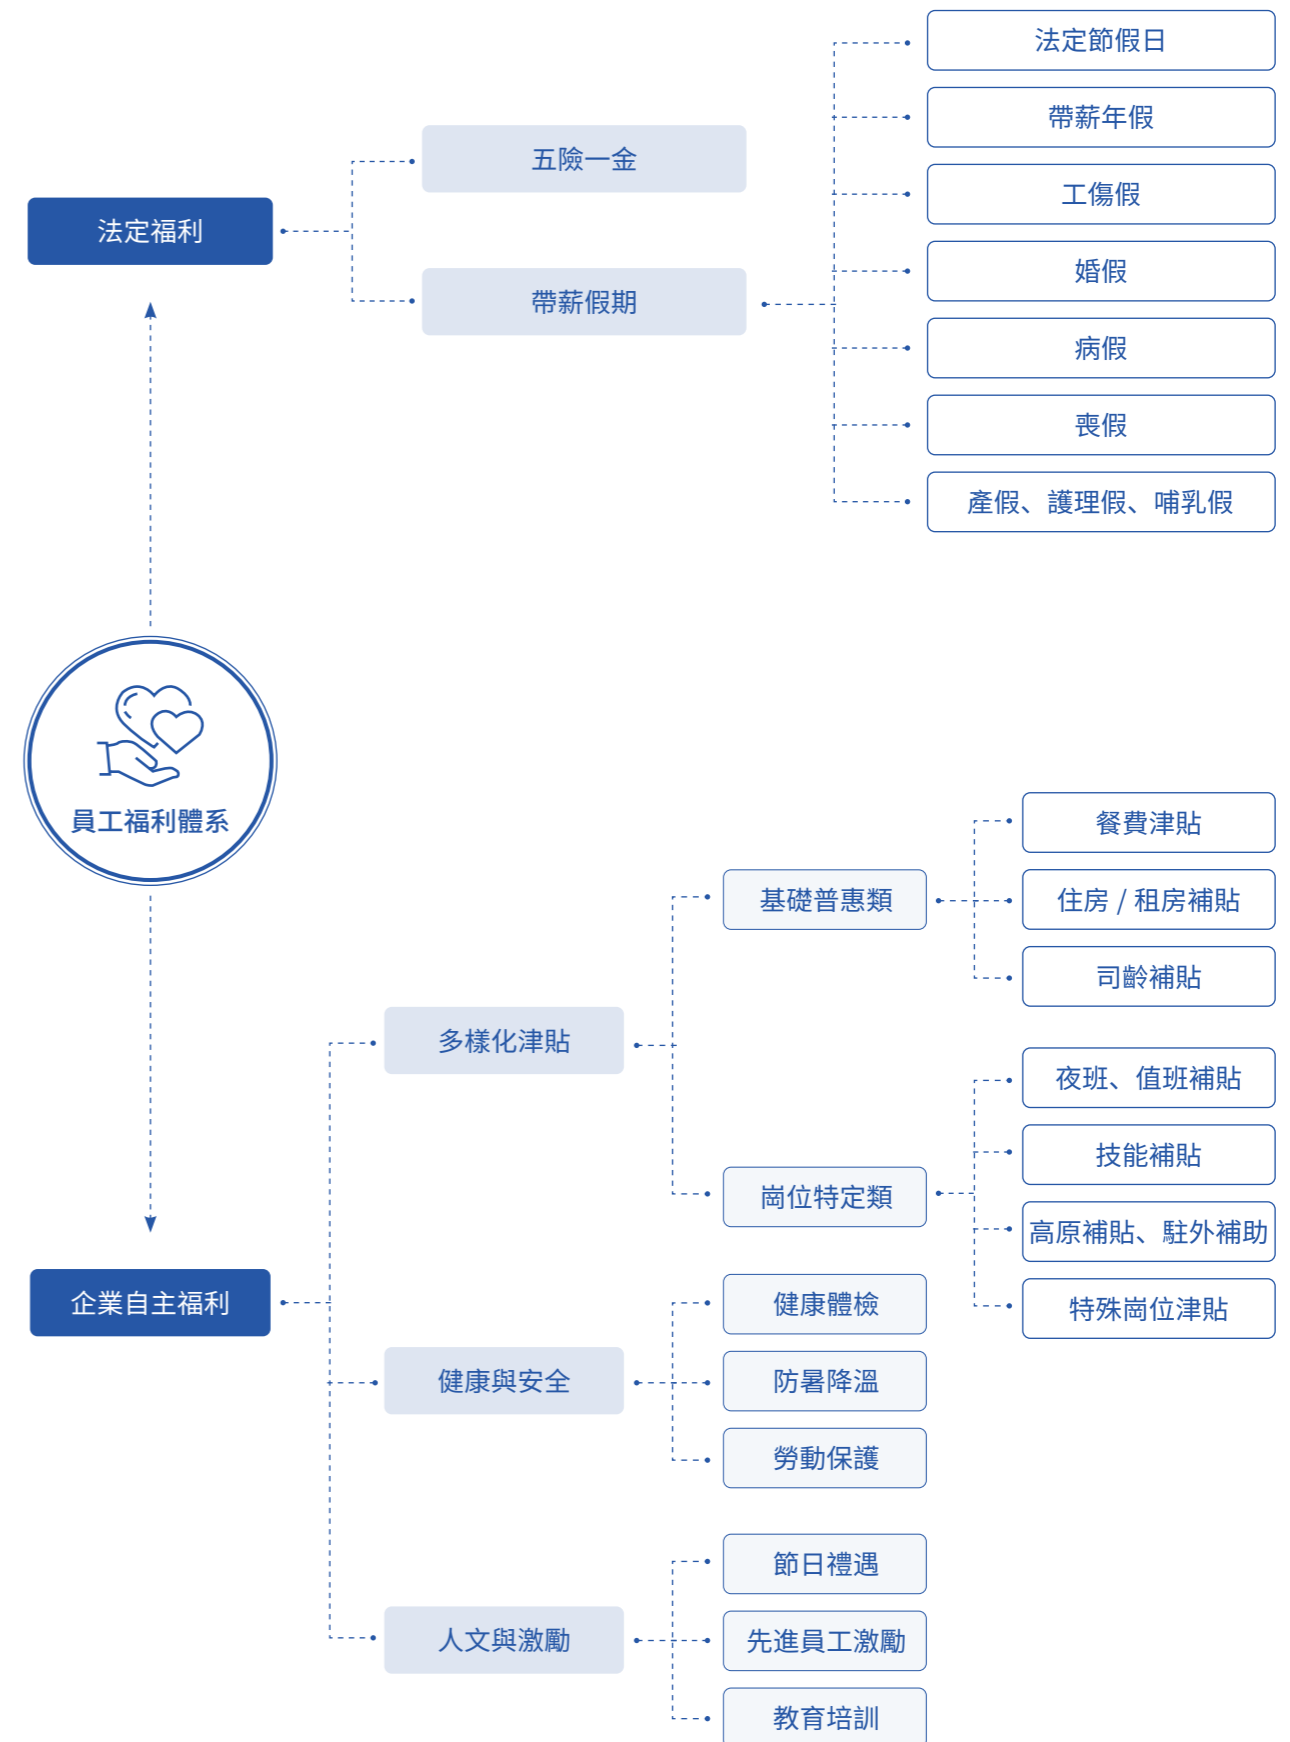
法定福利

五險一金

帶薪假期

法定節假日

帶薪年假

工傷假

婚假

病假

喪假

產假、護理假、哺乳假

員工福利體系

企業自主福利

多樣化津貼

基礎普惠類

餐費津貼

住房 / 租房補貼

司齡補貼

崗位特定類

夜班、值班補貼

技能補貼

高原補貼、駐外補助

特殊崗位津貼

健康與安全

健康體檢

防暑降溫

勞動保護

人文與激勵

節日禮遇

先進員工激勵

教育培訓